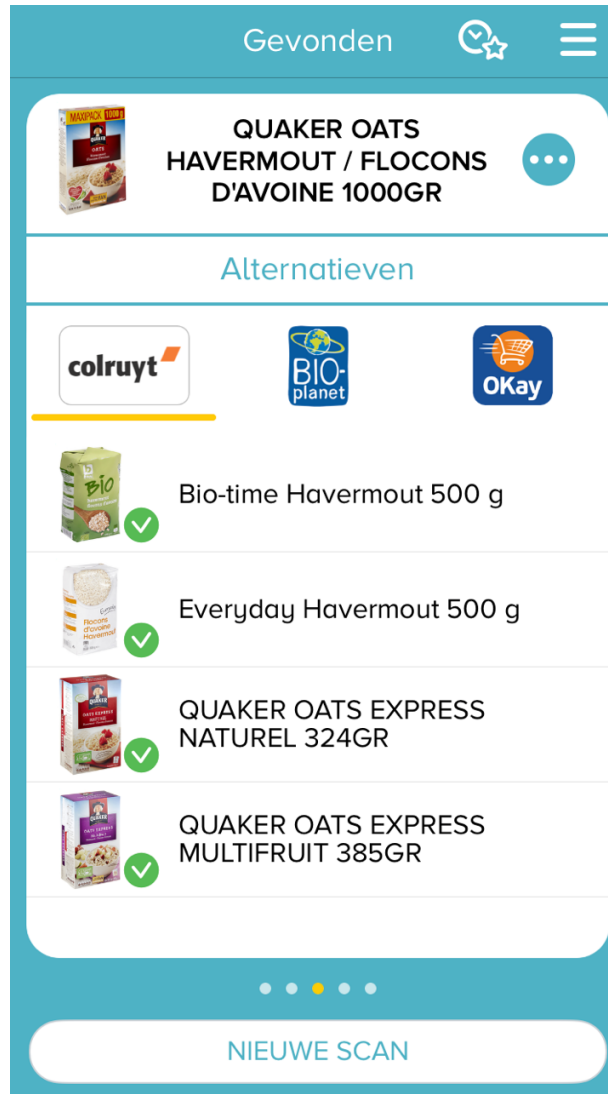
Gevonden

QUAKER OATS HAVERMOUT / FLOCONS D'AVOINE 1000GR

Alternatieven

colruyt

BIO-planet

OKay

Bio-time Havermout 500 g

Everyday Havermout 500 g

QUAKER OATS EXPRESS NATUREL 324GR

QUAKER OATS EXPRESS MULTIFRUIT 385GR

NIEUWE SCAN